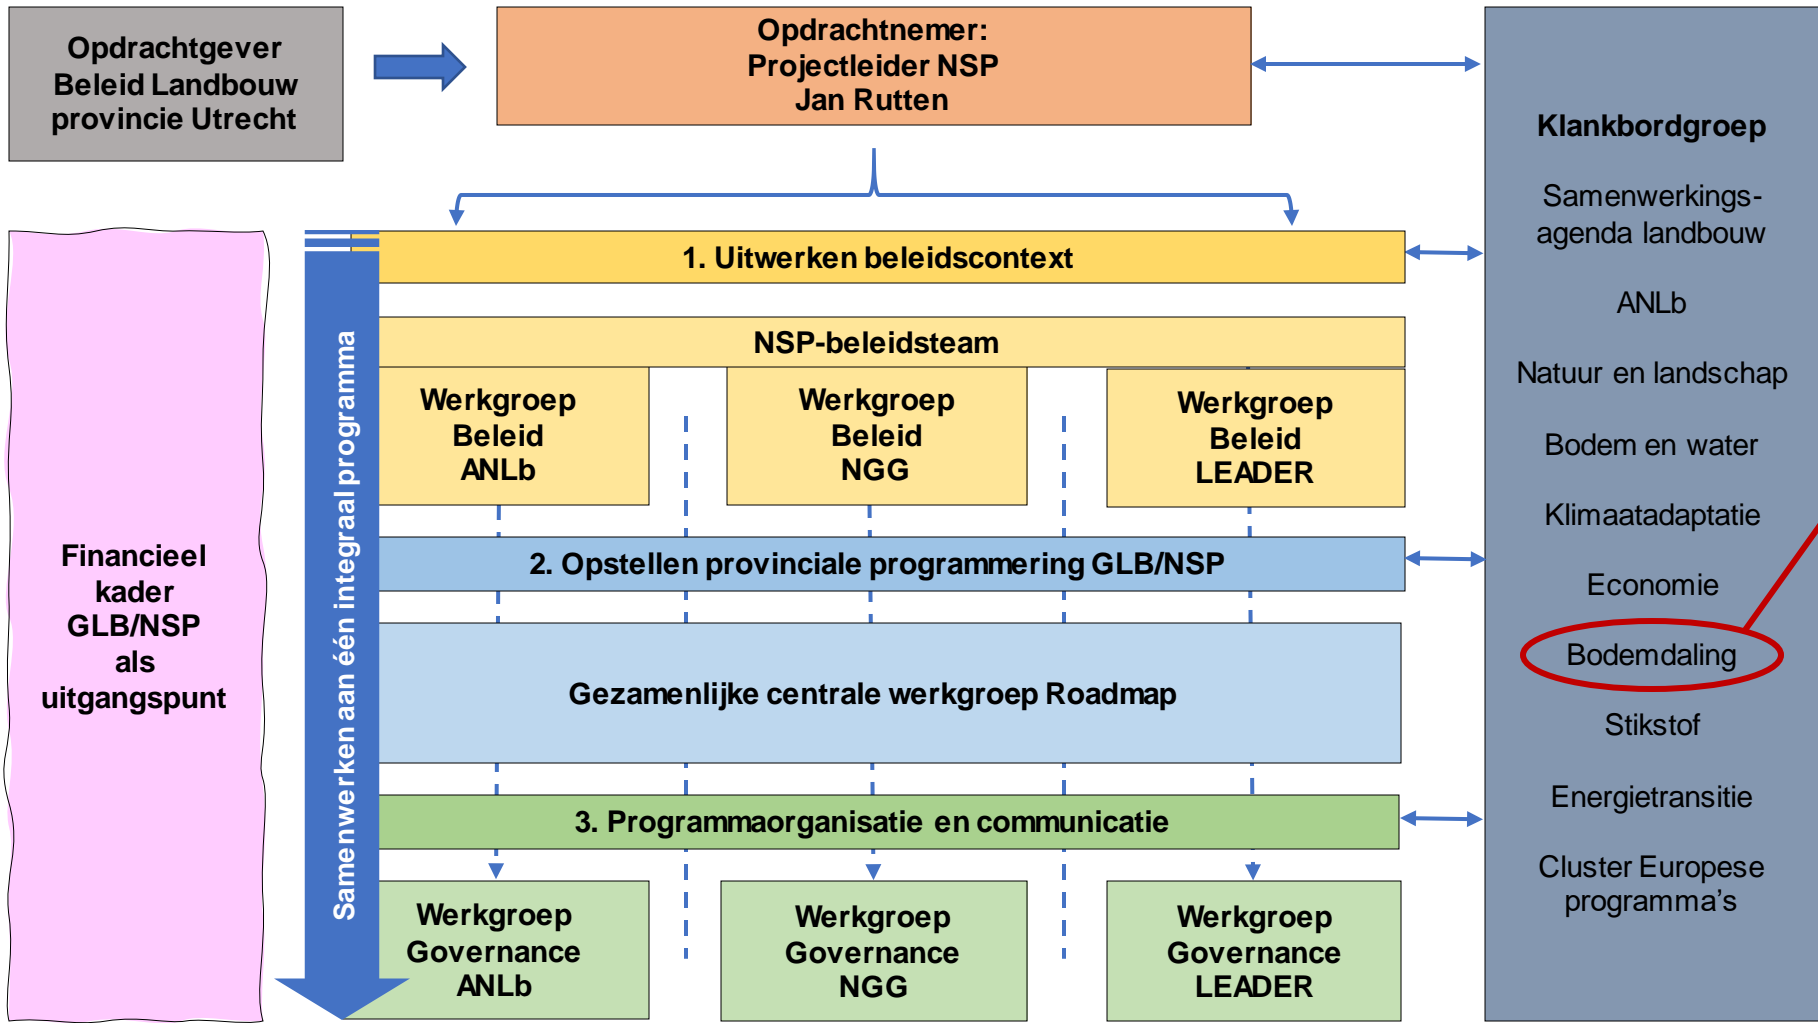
Opdrachtgever
Beleid Landbouw
provincie Utrecht

Opdrachtnemer:
Projectleider NSP
Jan Rutten

Klankbordgroep

Samenwerkingsagenda landbouw

ANLb

Natuur en landschap

Bodem en water

Klimaatadaptatie

Economie

Bodemdaling

Stikstof

Energietransitie

Cluster Europese programma's

Financieel kader GLB/NSP als uitgangspunt

Samenwerken aan één integraal programma

1. Uitwerken beleidscontext

NSP-beleidsteam

Werkgroep Beleid ANLb

Werkgroep Beleid NGG

Werkgroep Beleid LEADER

2. Opstellen provinciale programmering GLB/NSP

Gezamenlijke centrale werkgroep Roadmap

3. Programmaorganisatie en communicatie

Werkgroep Governance ANLb

Werkgroep Governance NGG

Werkgroep Governance LEADER